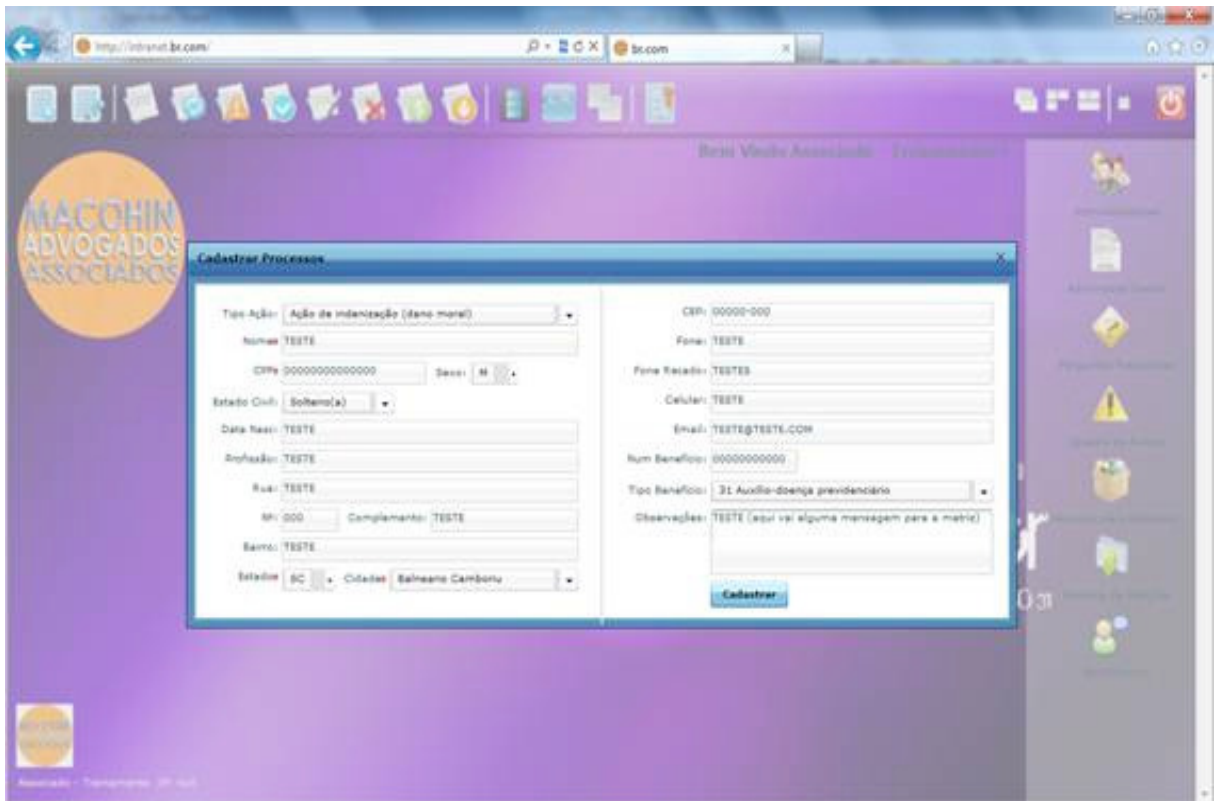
http://intranet.br.com/

br.com

Bem Vindo Associado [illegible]

MACOHIN
ADVOGADOS
ASSOCIADOS

Cadastrar Processos

Tipo Ação: Ação de indenização (dano moral)

Nome: TESTE

CPF: 00000000000000

Sexo: M

Estado Civil: Solteiro(a)

Data Nasc: TESTE

Profissão: TESTE

Rua: TESTE

Nº: 000

Complemento: TESTE

Bairro: TESTE

Estado: SC

Cidade: Balneario Camboriu

CEP: 00000-000

Fone: TESTE

Fone Recado: TESTES

Celular: TESTE

Email: TESTE@TESTE.COM

Num Beneficio: 00000000000

Tipo Beneficio: 31 Auxilio-doença previdenciario

Observações: TESTE (aqui vai alguma mensagem para a matriz)

Cadastrar

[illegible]

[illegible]